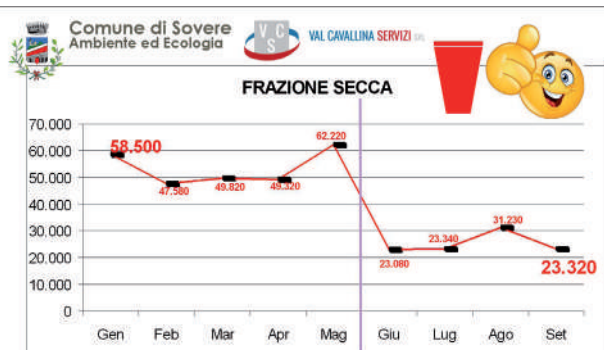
Comune di Sovere
Ambiente ed Ecologia

VCS VAL CAVALLINA SERVIZI SRL

FRAZIONE SECCA

70.000
60.000
50.000
40.000
30.000
20.000
10.000
0

58.500
47.580
49.820
49.320
62.220
23.080
23.340
31.230
23.320

Gen Feb Mar Apr Mag Giu Lug Ago Set